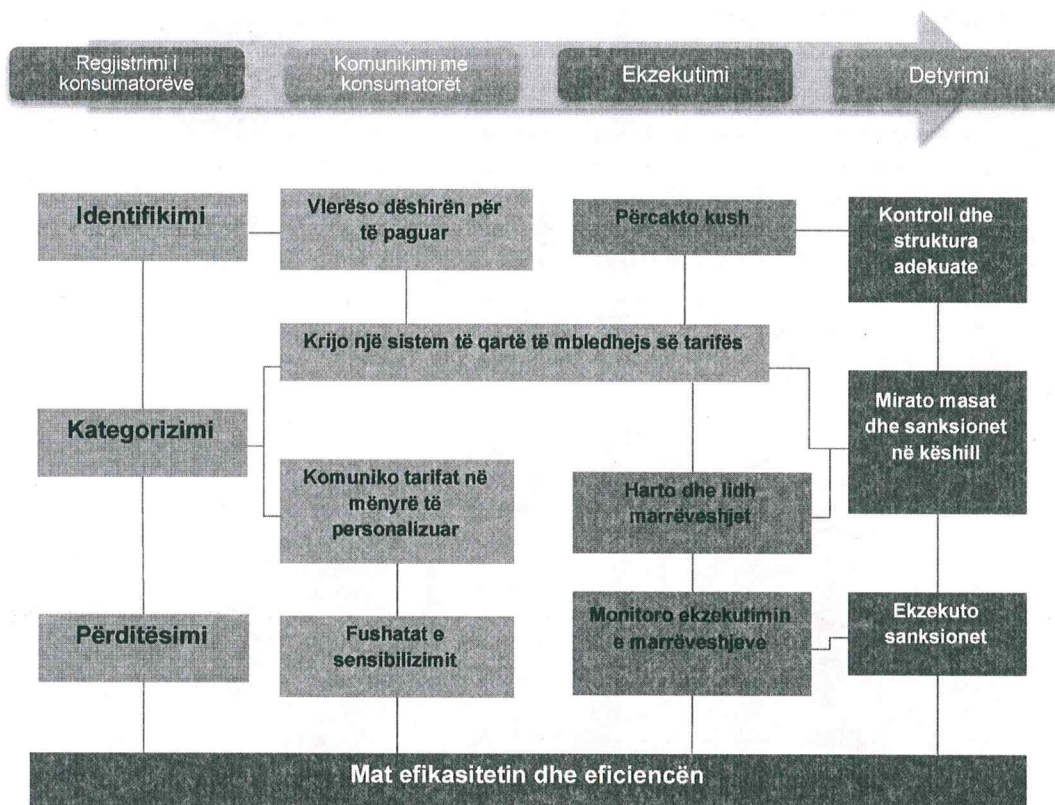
Regjistrimi i konsumatorëve

Komunikimi me konsumatorët

Ekzekutimi

Detyrimi

Identifikimi

Vlerëso dëshirën për të paguar

Përcakto kush

Kontroll dhe struktura adekuate

Krijo një sistem të qartë të mbledhejs së tarifës

Kategorizimi

Mirato masat dhe sanksionet në këshill

Komuniko tarifat në mënyrë të personalizuar

Harto dhe lidh marrëveshjet

Përditësimi

Fushatat e sensibilizimit

Monitoro ekzekutimin e marrëveshjeve

Ekzekuto sanksionet

Mat efikasitetin dhe eficiencën